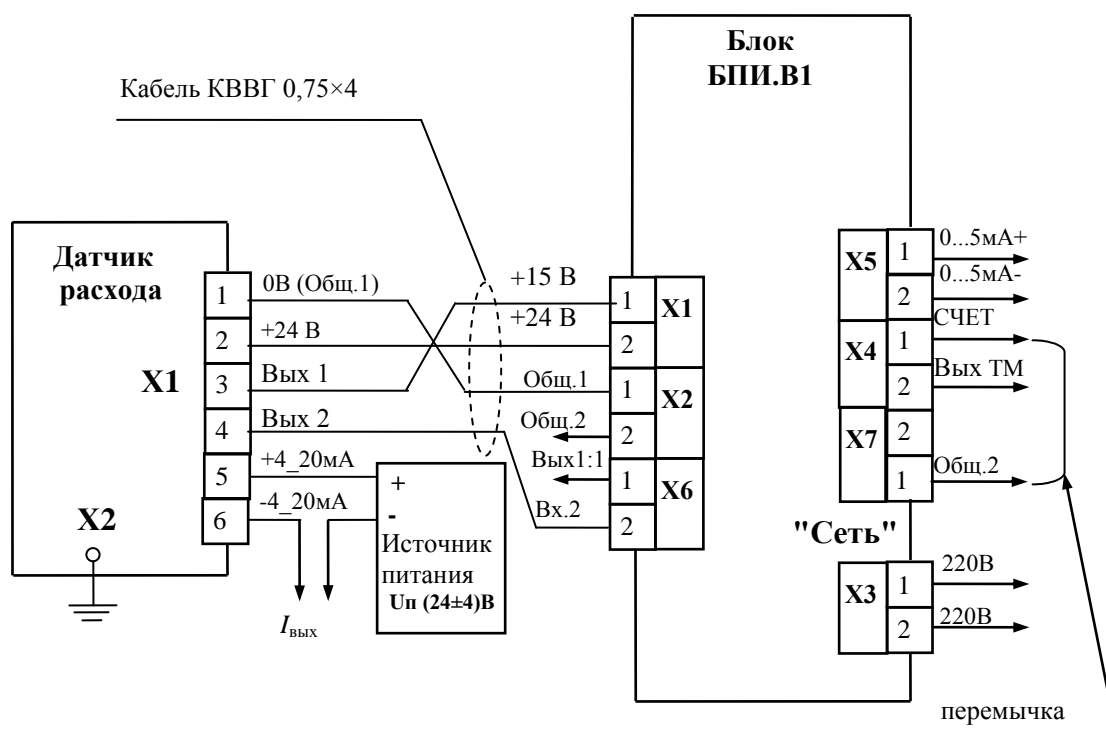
Кабель КВВГ 0,75×4

Блок
БПИ.В1

Датчик
расхода

X1

X2

1
2
3
4
5
6

0В (Общ.1)
+24 В
Вых 1
Вых 2
+4_20мА
-4_20мА

+
-
Источник
питания
Uп (24±4)В

$I_{\text{вых}}$

+15 В
+24 В
Общ.1
Общ.2
Вых1:1
Вх.2

1
2
1
2
1
2

X1
X2
X6

X5
X4
X7

1
2
1
2
2
1

0...5мА+
0...5мА-
СЧЕТ
Вых ТМ
Общ.2

"Сеть"

X3
1
2
220В
220В

перемычка